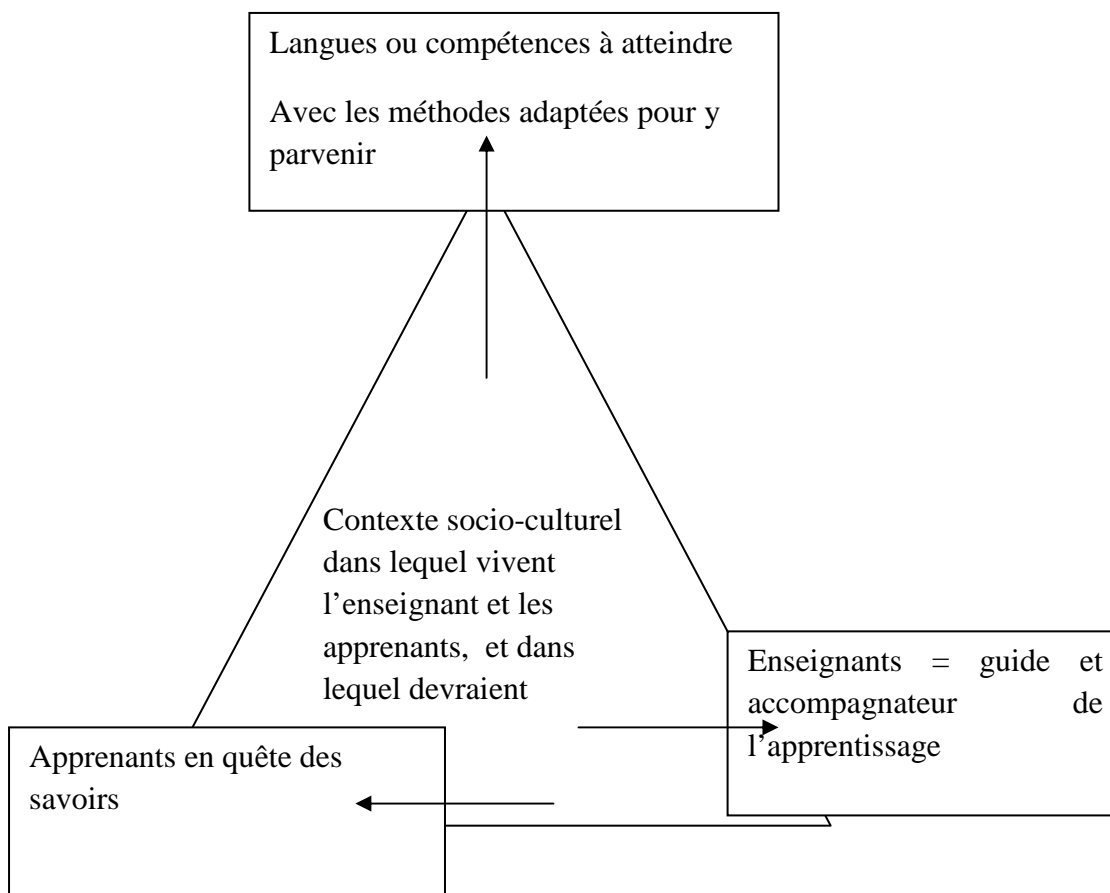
Langues ou compétences à atteindre

Avec les méthodes adaptées pour y parvenir

Contexte socio-culturel dans lequel vivent l'enseignant et les apprenants, et dans lequel devraient

Enseignants = guide et accompagnateur de l'apprentissage

Apprenants en quête des savoirs